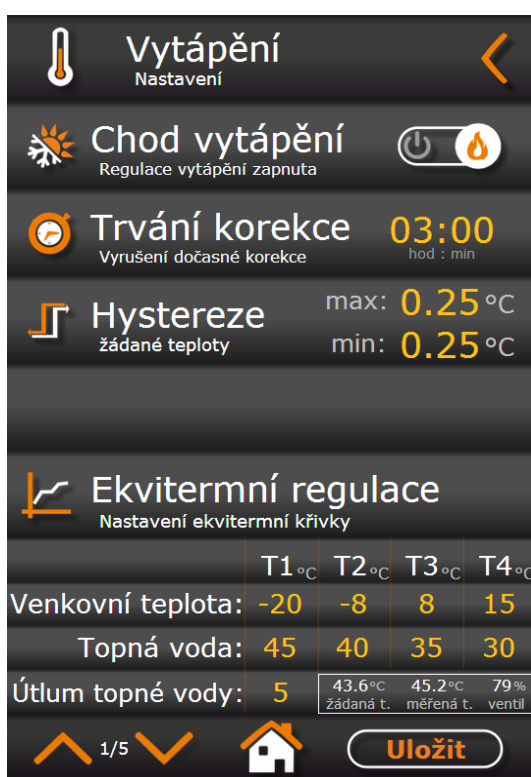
Vytápění
Nastavení

Chod vytápění
Regulace vytápění zapnuta

Trvání korekce
Vyrušení dočasné korekce
03:00
hod : min

Hystereze
žádané teploty
max: 0.25 °C
min: 0.25 °C

Ekvitermní regulace
Nastavení ekvitermní křivky

| | T1 °C | T2 °C | T3 °C | T4 °C |
|---|---|---|---|---|
| Venkovní teplota: | -20 | -8 | 8 | 15 |
| Topná voda: | 45 | 40 | 35 | 30 |
| Útlum topné vody: | 5 | 43.6 °C žádaná t. | 45.2 °C měřená t. | 79 % ventil |

1/5
Uložit